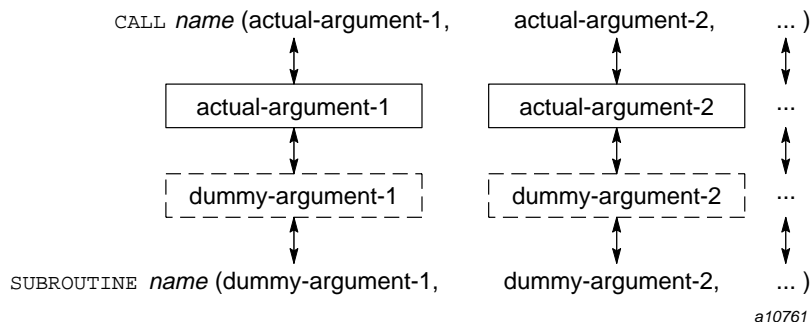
CALL *name* (actual-argument-1, actual-argument-2, ... )

actual-argument-1

actual-argument-2

...

dummy-argument-1

dummy-argument-2

...

SUBROUTINE *name* (dummy-argument-1, dummy-argument-2, ... )

a10761